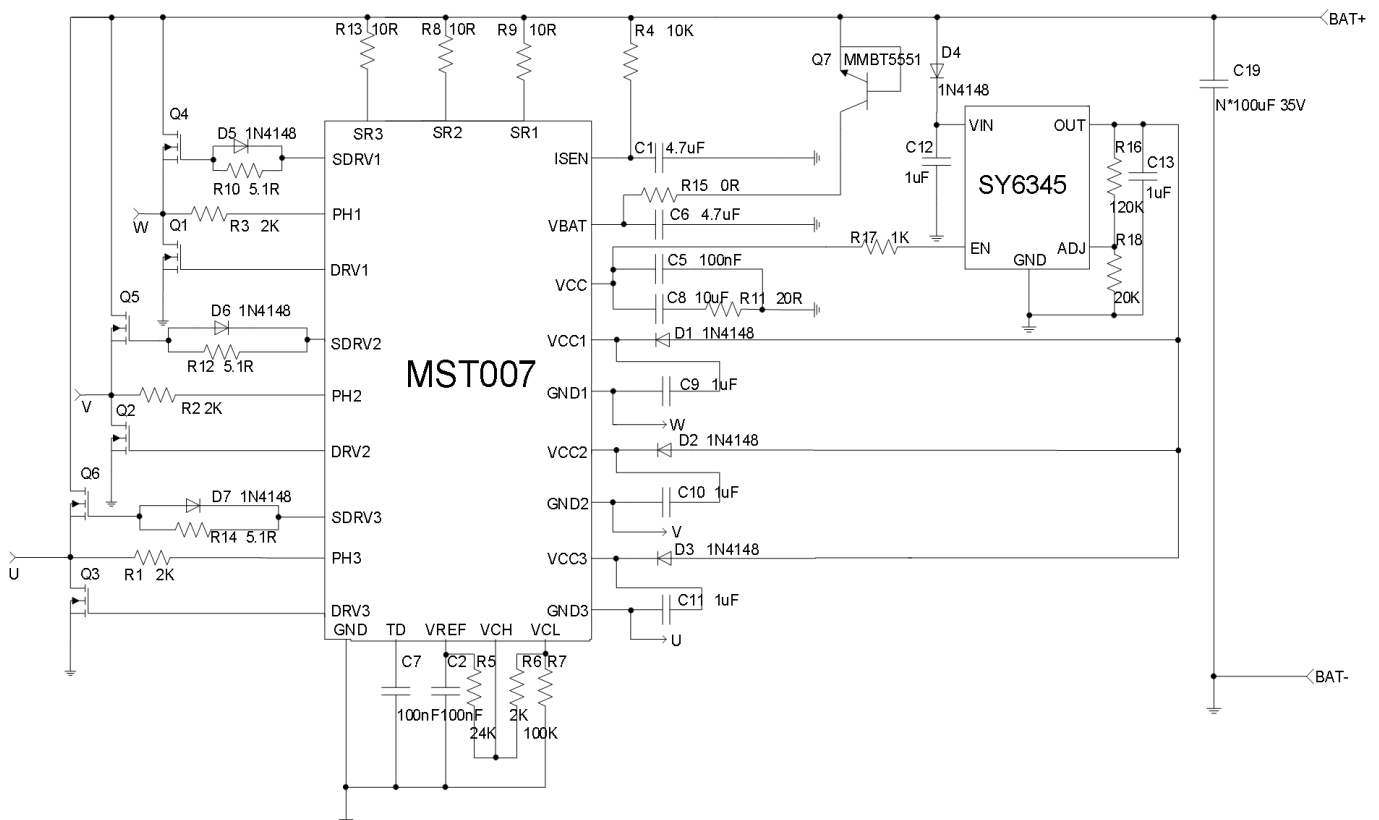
R13 10R R8 10R R9 10R R4 10K
Q7 MMBT5551
D4
1N4148
BAT+
C19
N*100uF 35V
Q4
D5 1N4148
R10 5.1R
SR3 SR2 SR1
SDRV1
ISEN
C1 4.7uF
VIN OUT
C12
1uF
SY6345
R16
C13
1uF
120K
R15 0R
W
Q1
R3 2K
PH1
VBAT
C6 4.7uF
DRV1
R17 1K
EN
ADJ
R18
GND
VCC
C5 100nF
C8 10uF R11 20R
20K
Q5
D6 1N4148
R12 5.1R
SDRV2
VCC1
D1 1N4148
MST007
V
R2 2K
PH2
GND1
C9 1uF
W
Q2
DRV2
VCC2
D2 1N4148
Q6
D7 1N4148
R14 5.1R
SDRV3
GND2
C10 1uF
V
U
R1 2K
PH3
VCC3
D3 1N4148
Q3
DRV3
GND3
C11 1uF
U
GND TD VREF VCH VCL
C7
C2 R5
R6 R7
100nF100nF
24K
2K
100K
BAT-